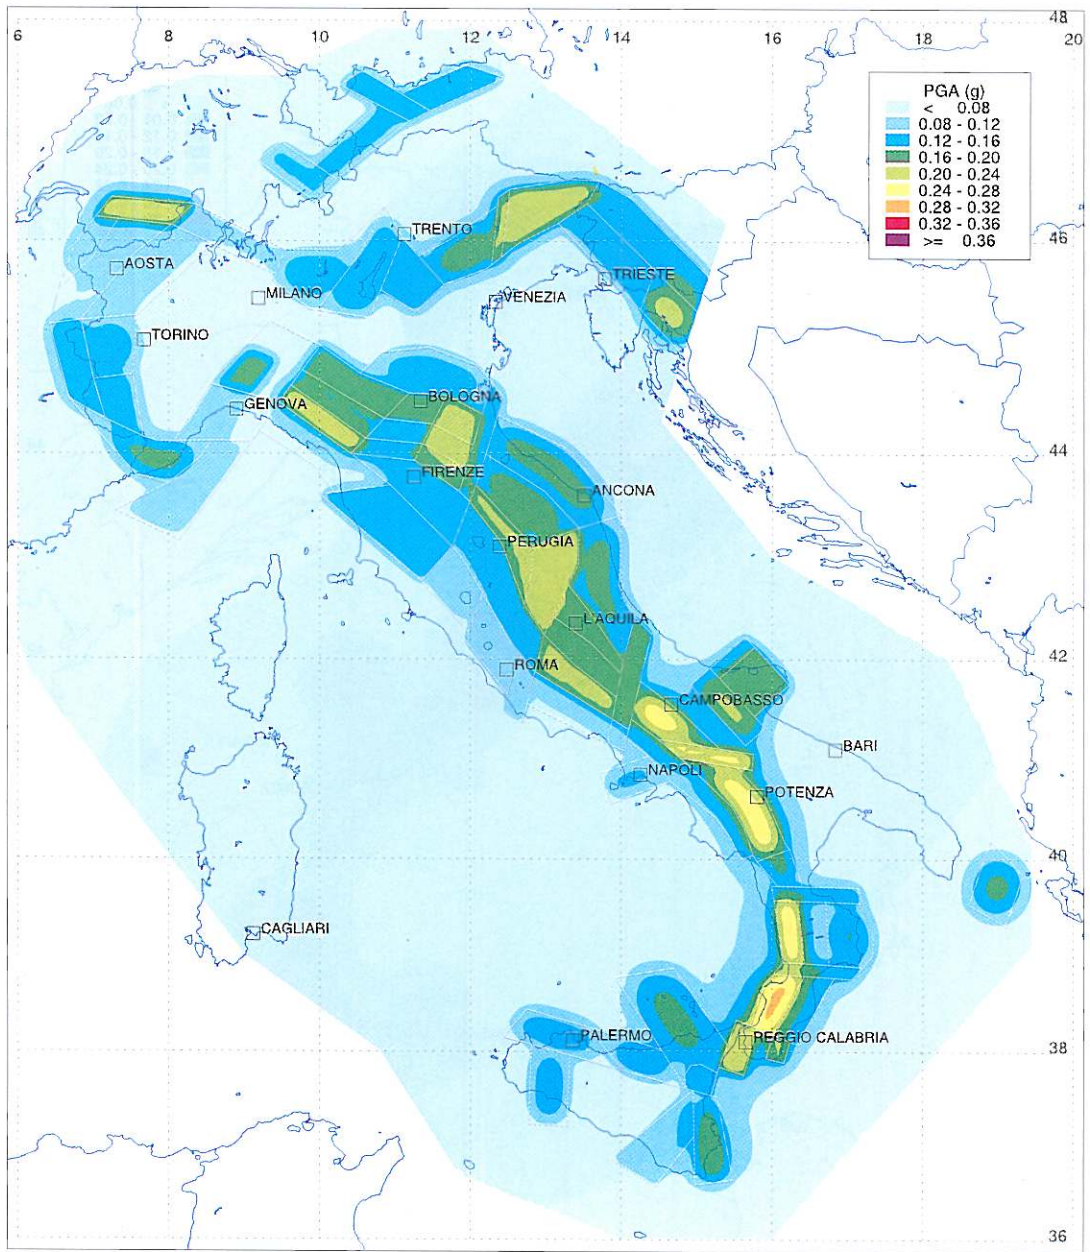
6
8
10
12
14
16
18
20
48
46
44
42
40
38
36

PGA (g)
< 0.08
0.08 - 0.12
0.12 - 0.16
0.16 - 0.20
0.20 - 0.24
0.24 - 0.28
0.28 - 0.32
0.32 - 0.36
>= 0.36

TRENTO
AOSTA
MILANO
VENEZIA
TRIESTE
TORINO
GENOVA
BOLOGNA
FIRENZE
ANCONA
PERUGIA
L'AQUILA
ROMA
CAMPOBASSO
BARI
NAPOLI
POTENZA
CAGLIARI
PALERMO
REGGIO CALABRIA